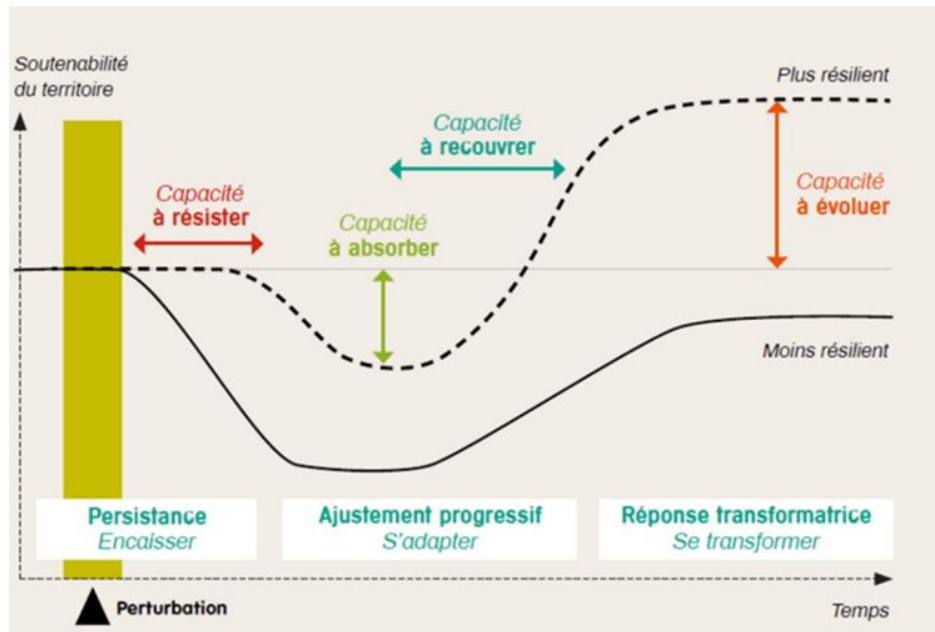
Soutenabilité du territoire

Plus résilient

Capacité à recouvrer

Capacité à résister

Capacité à absorber

Capacité à évoluer

Moins résilient

Persistance
Encaisser

Ajustement progressif
S'adapter

Réponse transformatrice
Se transformer

Perturbation

Temps